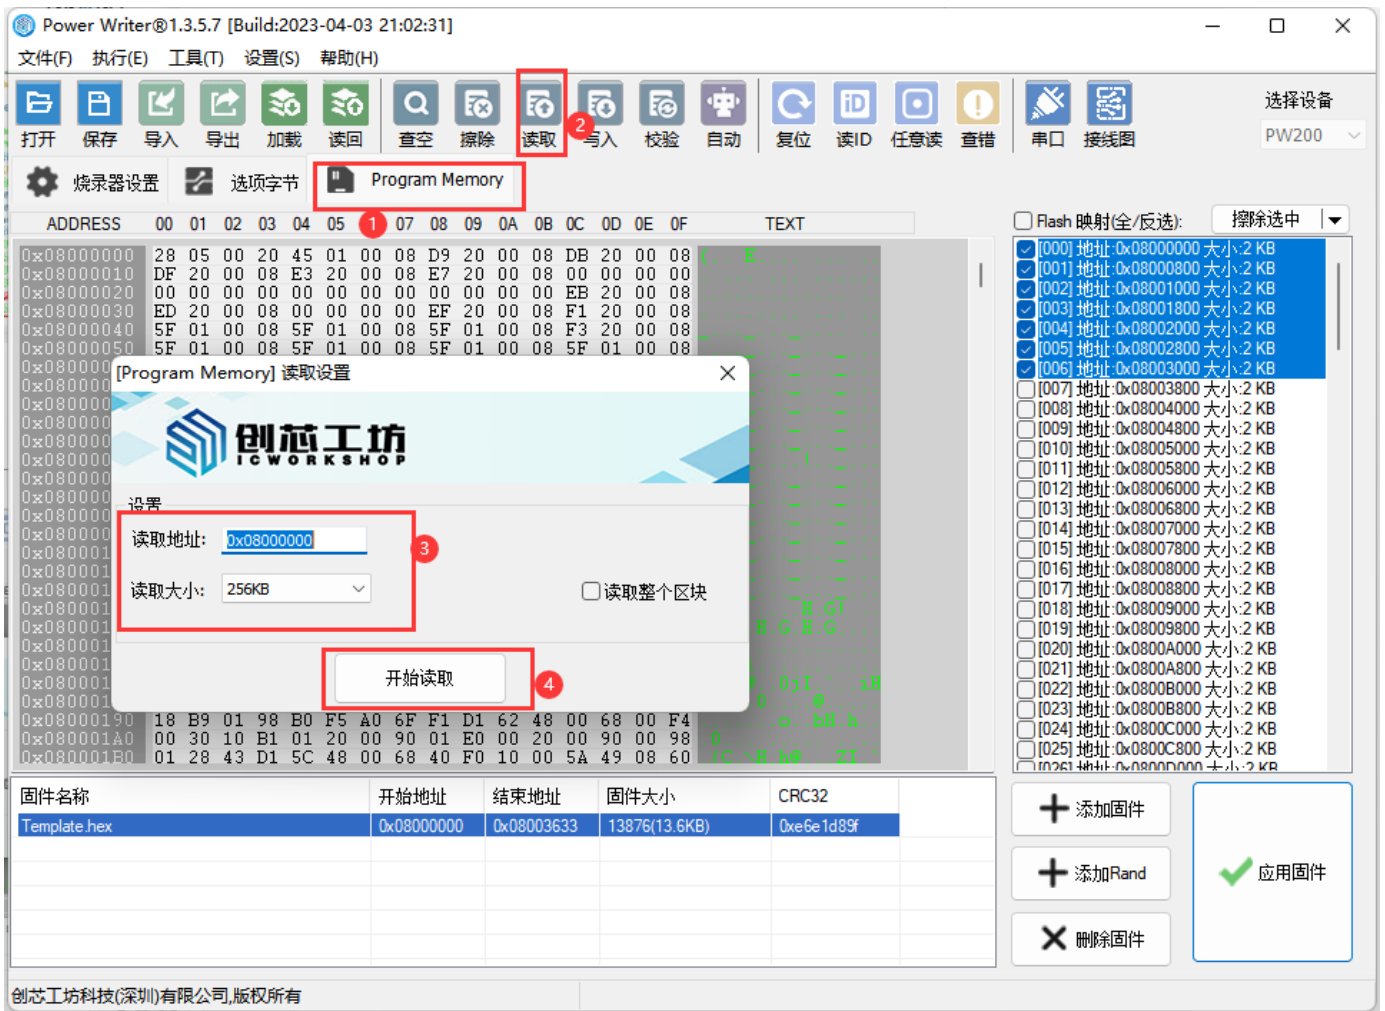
Power Writer®1.3.5.7 [Build:2023-04-03 21:02:31]

文件(F) 执行(E) 工具(T) 设置(S) 帮助(H)

打开 保存 导入 导出 加载 读回 查空 擦除 读取 2 导入 校验 自动 复位 读ID 任意读 查错 串口 接线图

选择设备
PW200

烧录器设置 选项字节 Program Memory

ADDRESS 00 01 02 03 04 05 1 07 08 09 0A 0B 0C 0D 0E 0F TEXT

0x08000000 28 05 00 20 45 01 00 08 D9 20 00 08 DB 20 00 08
0x08000010 DF 20 00 08 E3 20 00 08 E7 20 00 08 00 00 00 00
0x08000020 00 00 00 00 00 00 00 00 00 00 00 00 EB 20 00 08
0x08000030 ED 20 00 08 00 00 00 00 EF 20 00 08 F1 20 00 08
0x08000040 5F 01 00 08 5F 01 00 08 5F 01 00 08 F3 20 00 08
0x08000050 5F 01 00 08 5F 01 00 08 5F 01 00 08 5F 01 00 08
0x08000190 18 B9 01 98 B0 F5 A0 6F F1 D1 62 48 00 68 00 F4
0x080001A0 00 30 10 B1 01 20 00 90 01 E0 00 20 00 90 00 98
0x080001B0 01 28 43 D1 5C 48 00 68 40 F0 10 00 5A 49 08 60

[Program Memory] 读取设置

创芯工坊
ICWORKSHOP

设置
读取地址: 0x08000000
读取大小: 256KB
3
读取整个区块
开始读取
4

Flash 映射(全/反选): 擦除选中
[000] 地址:0x08000000 大小:2 KB
[001] 地址:0x08000800 大小:2 KB
[002] 地址:0x08001000 大小:2 KB
[003] 地址:0x08001800 大小:2 KB
[004] 地址:0x08002000 大小:2 KB
[005] 地址:0x08002800 大小:2 KB
[006] 地址:0x08003000 大小:2 KB
[007] 地址:0x08003800 大小:2 KB
[008] 地址:0x08004000 大小:2 KB
[009] 地址:0x08004800 大小:2 KB
[010] 地址:0x08005000 大小:2 KB
[011] 地址:0x08005800 大小:2 KB
[012] 地址:0x08006000 大小:2 KB
[013] 地址:0x08006800 大小:2 KB
[014] 地址:0x08007000 大小:2 KB
[015] 地址:0x08007800 大小:2 KB
[016] 地址:0x08008000 大小:2 KB
[017] 地址:0x08008800 大小:2 KB
[018] 地址:0x08009000 大小:2 KB
[019] 地址:0x08009800 大小:2 KB
[020] 地址:0x0800A000 大小:2 KB
[021] 地址:0x0800A800 大小:2 KB
[022] 地址:0x0800B000 大小:2 KB
[023] 地址:0x0800B800 大小:2 KB
[024] 地址:0x0800C000 大小:2 KB
[025] 地址:0x0800C800 大小:2 KB

| 固件名称 | 开始地址 | 结束地址 | 固件大小 | CRC32 |
|---|---|---|---|---|
| Template.hex | 0x08000000 | 0x08003633 | 13876(13.6KB) | 0xe6e1d89f |

添加固件
添加Rand
删除固件
应用固件

创芯工坊科技(深圳)有限公司,版权所有